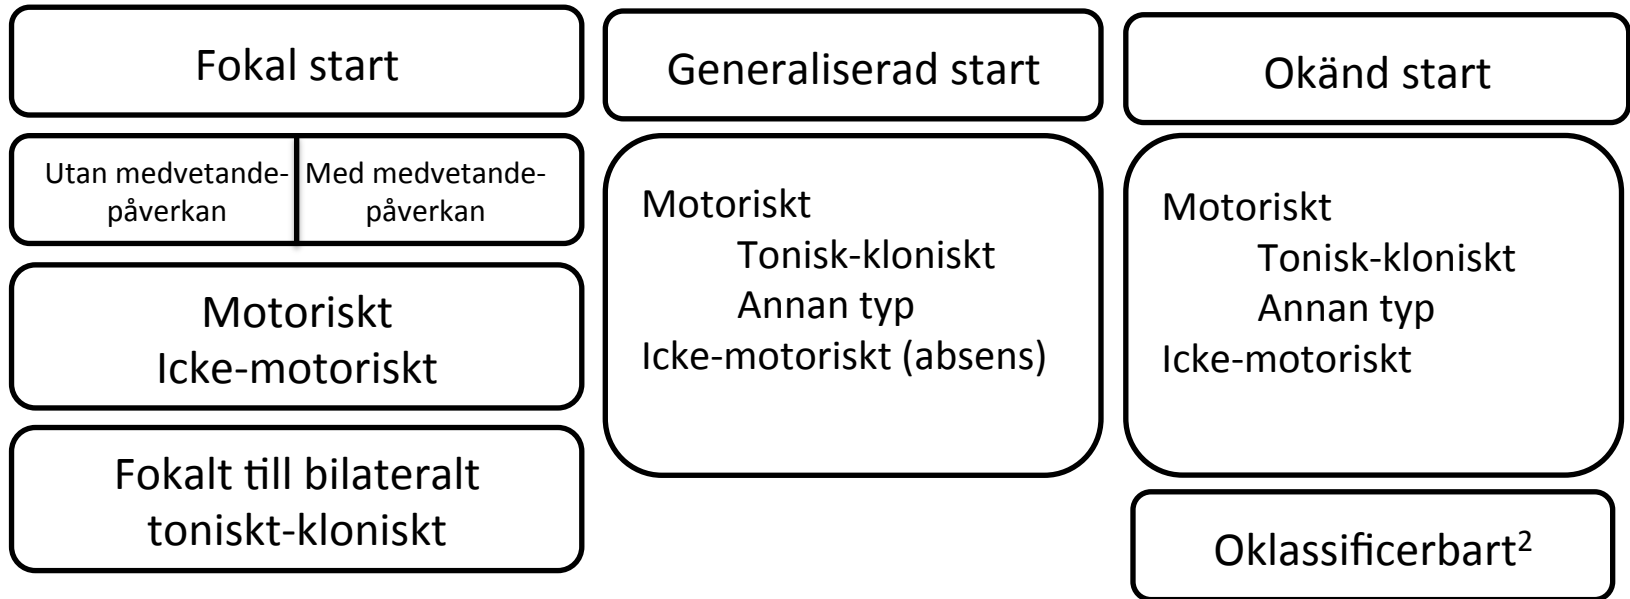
Fokal start

Utan medvetandepåverkan

Med medvetandepåverkan

Motoriskt
Icke-motoriskt

Fokalt till bilateralt toniskt-kloniskt

Generaliserad start

Motoriskt
Tonisk-kloniskt
Annan typ
Icke-motoriskt (absens)

Okänd start

Motoriskt
Tonisk-kloniskt
Annan typ
Icke-motoriskt

Oklassificerbart$^2$